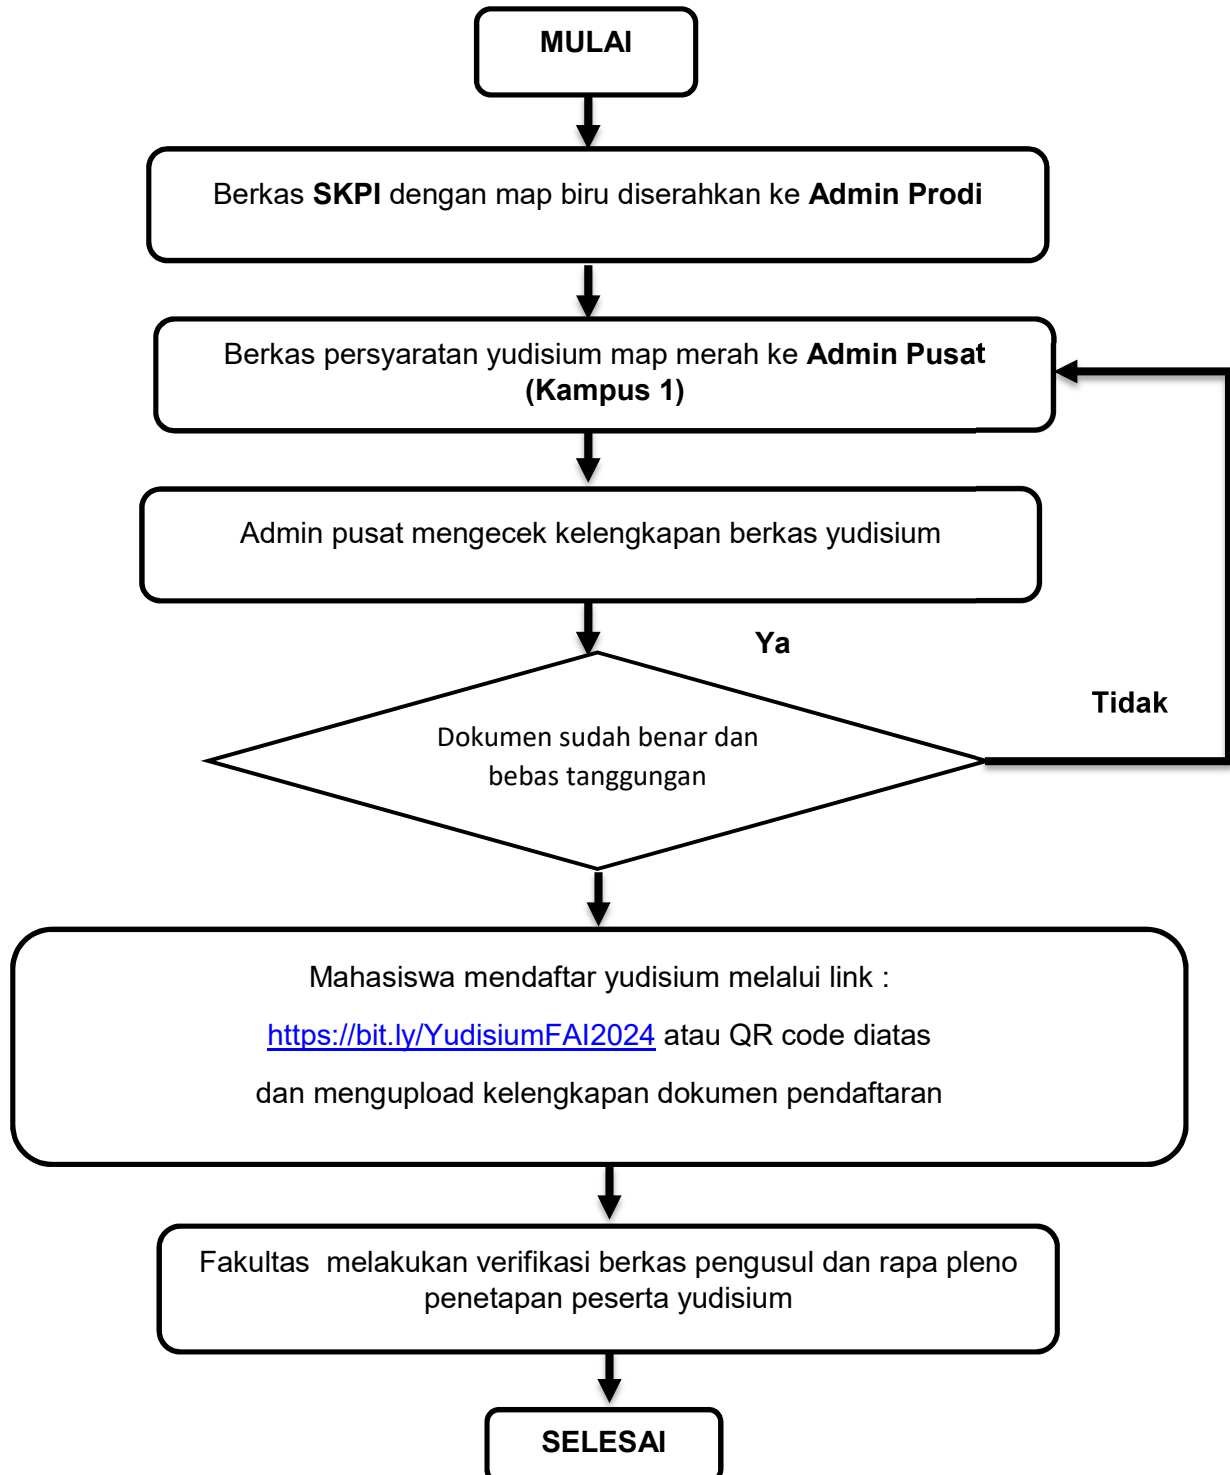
MULAI

Berkas **SKPI** dengan map biru diserahkan ke **Admin Prodi**

Berkas persyaratan yudisium map merah ke **Admin Pusat (Kampus 1)**

Admin pusat mengecek kelengkapan berkas yudisium

Ya

Tidak

Dokumen sudah benar dan bebas tanggungan

Mahasiswa mendaftar yudisium melalui link :

https://bit.ly/YudisiumFAI2024 atau QR code diatas

dan mengupload kelengkapan dokumen pendaftaran

Fakultas melakukan verifikasi berkas pengusul dan rapa pleno penetapan peserta yudisium

SELESAI